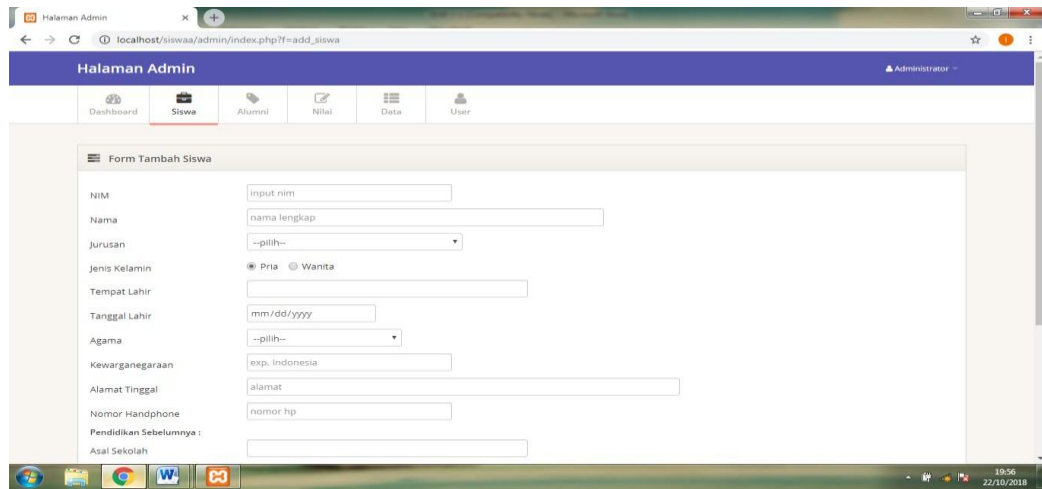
Halaman Admin

localhost/siswaa/admin/index.php?f=add_siswa

Halaman Admin

Administrator

Dashboard Siswa Alumni Nilai Data User

Form Tambah Siswa

NIM input nim

Nama nama lengkap

Jurusan --pilih--

Jenis Kelamin Pria Wanita

Tempat Lahir

Tanggal Lahir mm/dd/yyyy

Agama --pilih--

Kewarganegaraan exp. Indonesia

Alamat Tinggal alamat

Nomor Handphone nomor hp

Pendidikan Sebelumnya :

Asal Sekolah

19:56
22/10/2018